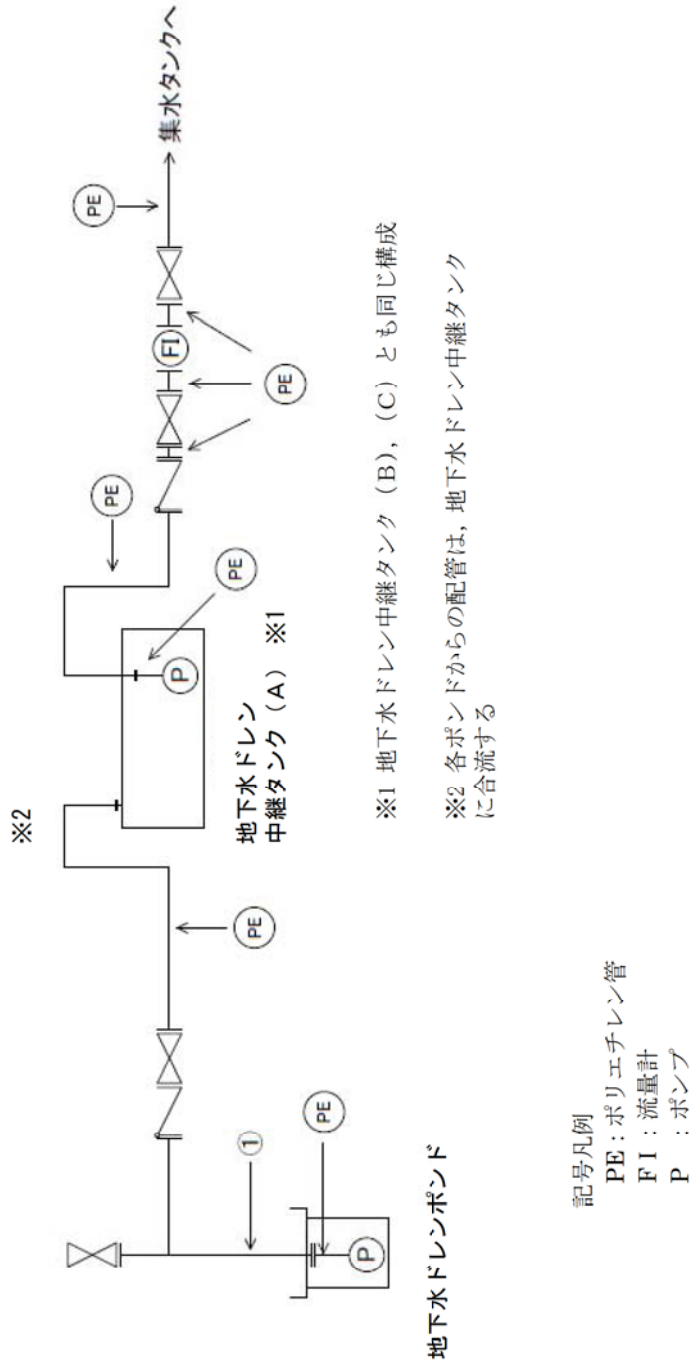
※2

地下水ドレンポンド

①

PE

P

PE

地下水ドレン
中継タンク（A） ※1

PE

P

PE

PE

FI

PE

→集水タンクへ

※1 地下水ドレン中継タンク（B），（C）とも同じ構成

※2 各ポンドからの配管は，地下水ドレン中継タンクに合流する

記号凡例
PE：ポリエチレン管
FI：流量計
P ：ポンプ